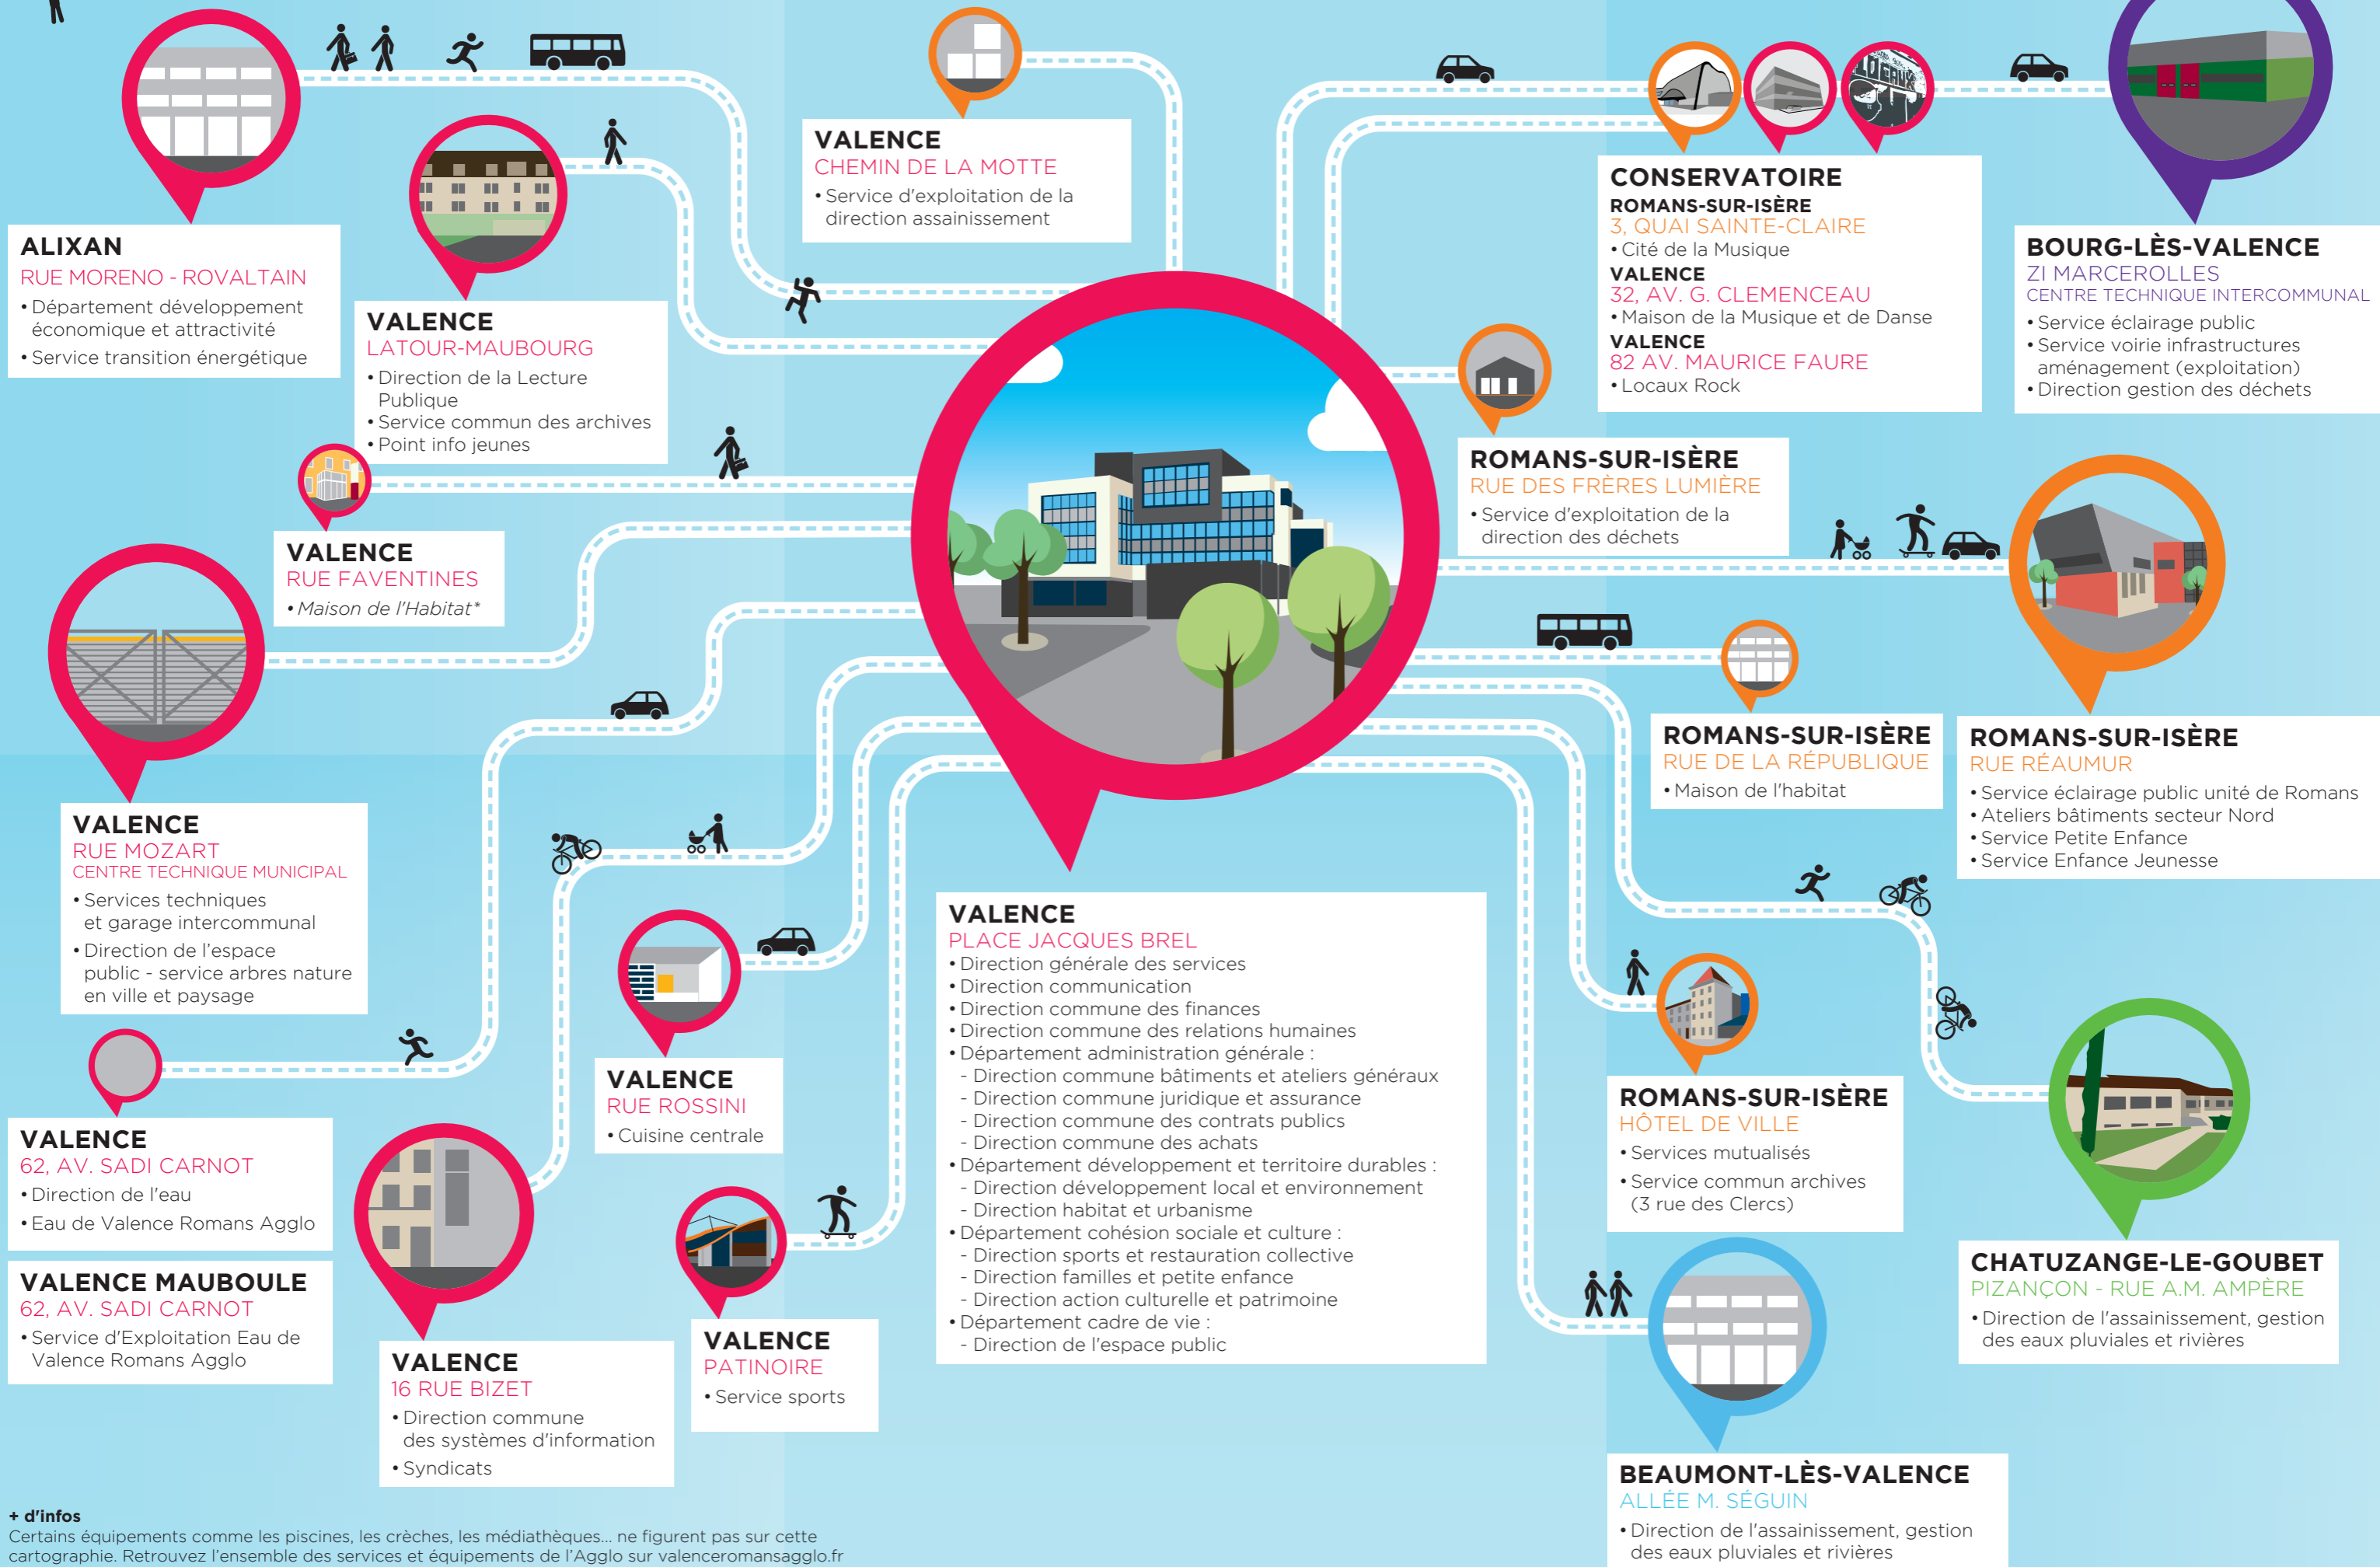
ALIXAN
RUE MORENO - ROVALTAIN
• Département développement économique et attractivité
• Service transition énergétique

VALENCE
LATOUR-MAUBOURG
• Direction de la Lecture Publique
• Service commun des archives
• Point info jeunes

VALENCE
CHEMIN DE LA MOTTE
• Service d'exploitation de la direction assainissement

CONSERVATOIRE
ROMANS-SUR-ISÈRE
3, QUAI SAINTE-CLAIRE
• Cité de la Musique
VALENCE
32, AV. G. CLEMENCEAU
• Maison de la Musique et de Danse
VALENCE
82 AV. MAURICE FAURE
• Locaux Rock

BOURG-LÈS-VALENCE
ZI MARCEROLLES
CENTRE TECHNIQUE INTERCOMMUNAL
• Service éclairage public
• Service voirie infrastructures aménagement (exploitation)
• Direction gestion des déchets

VALENCE
RUE FAVENTINES
• Maison de l'Habitat*

ROMANS-SUR-ISÈRE
RUE DES FRÈRES LUMIÈRE
• Service d'exploitation de la direction des déchets

VALENCE
RUE MOZART
CENTRE TECHNIQUE MUNICIPAL
• Services techniques et garage intercommunal
• Direction de l'espace public - service arbres nature en ville et paysage

ROMANS-SUR-ISÈRE
RUE DE LA RÉPUBLIQUE
• Maison de l'habitat

ROMANS-SUR-ISÈRE
RUE RÉAUMUR
• Service éclairage public unité de Romans
• Ateliers bâtiments secteur Nord
• Service Petite Enfance
• Service Enfance Jeunesse

VALENCE
PLACE JACQUES BREL
• Direction générale des services
• Direction communication
• Direction commune des finances
• Direction commune des relations humaines
• Département administration générale :
- Direction commune bâtiments et ateliers généraux
- Direction commune juridique et assurance
- Direction commune des contrats publics
- Direction commune des achats
• Département développement et territoire durables :
- Direction développement local et environnement
- Direction habitat et urbanisme
• Département cohésion sociale et culture :
- Direction sports et restauration collective
- Direction familles et petite enfance
- Direction action culturelle et patrimoine
• Département cadre de vie :
- Direction de l'espace public

VALENCE
RUE ROSSINI
• Cuisine centrale

VALENCE
62, AV. SADI CARNOT
• Direction de l'eau
• Eau de Valence Romans Agglo

VALENCE MAUBOULE
62, AV. SADI CARNOT
• Service d'Exploitation Eau de Valence Romans Agglo

VALENCE
16 RUE BIZET
• Direction commune des systèmes d'information
• Syndicats

VALENCE
PATINOIRE
• Service sports

ROMANS-SUR-ISÈRE
HÔTEL DE VILLE
• Services mutualisés
• Service commun archives (3 rue des Clercs)

CHATUZANGE-LE-GOUBET
PIZANÇON - RUE A.M. AMPÈRE
• Direction de l'assainissement, gestion des eaux pluviales et rivières

BEAUMONT-LÈS-VALENCE
ALLÉE M. SÉGUIN
• Direction de l'assainissement, gestion des eaux pluviales et rivières

+ d'infos
Certains équipements comme les piscines, les crèches, les médiathèques... ne figurent pas sur cette cartographie. Retrouvez l'ensemble des services et équipements de l'Agglo sur valenceromansagglo.fr